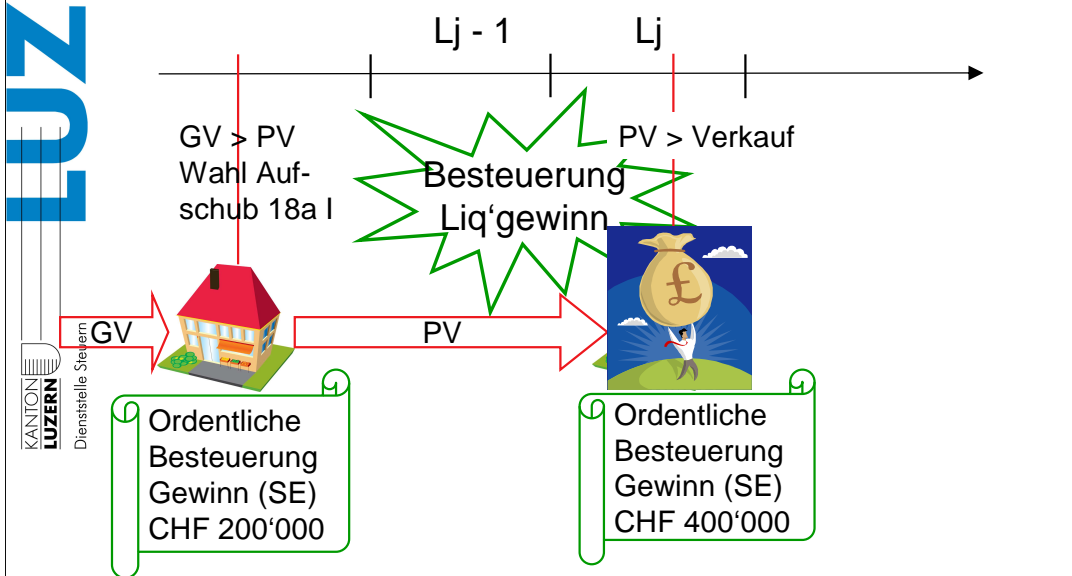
LU Z

KANTON LUZERN Dienststelle Steuern

Lj - 1

Lj

GV > PV Wahl Aufschub 18a I

Besteuerung Liq‘gewinn

PV > Verkauf

GV

PV

Ordentliche Besteuerung Gewinn (SE) CHF 200‘000

Ordentliche Besteuerung Gewinn (SE) CHF 400‘000